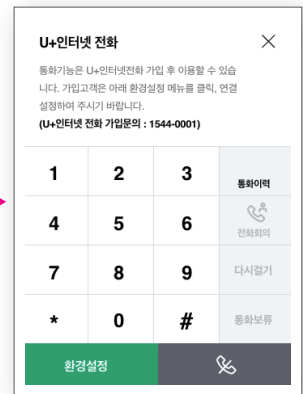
U+인터넷 전화

통화기능은 U+인터넷전화 가입 후 이용할 수 있습니다. 가입고객은 아래 환경설정 메뉴를 클릭, 연결설정하여 주시기 바랍니다.
(U+인터넷 전화 가입문의 : 1544-0001)

| 1 | 2 | 3 | 통화이력 |
|---|---|---|---|
| 4 | 5 | 6 | 전화회의 |
| 7 | 8 | 9 | 다시걸기 |
| * | 0 | # | 통화보류 |

환경설정